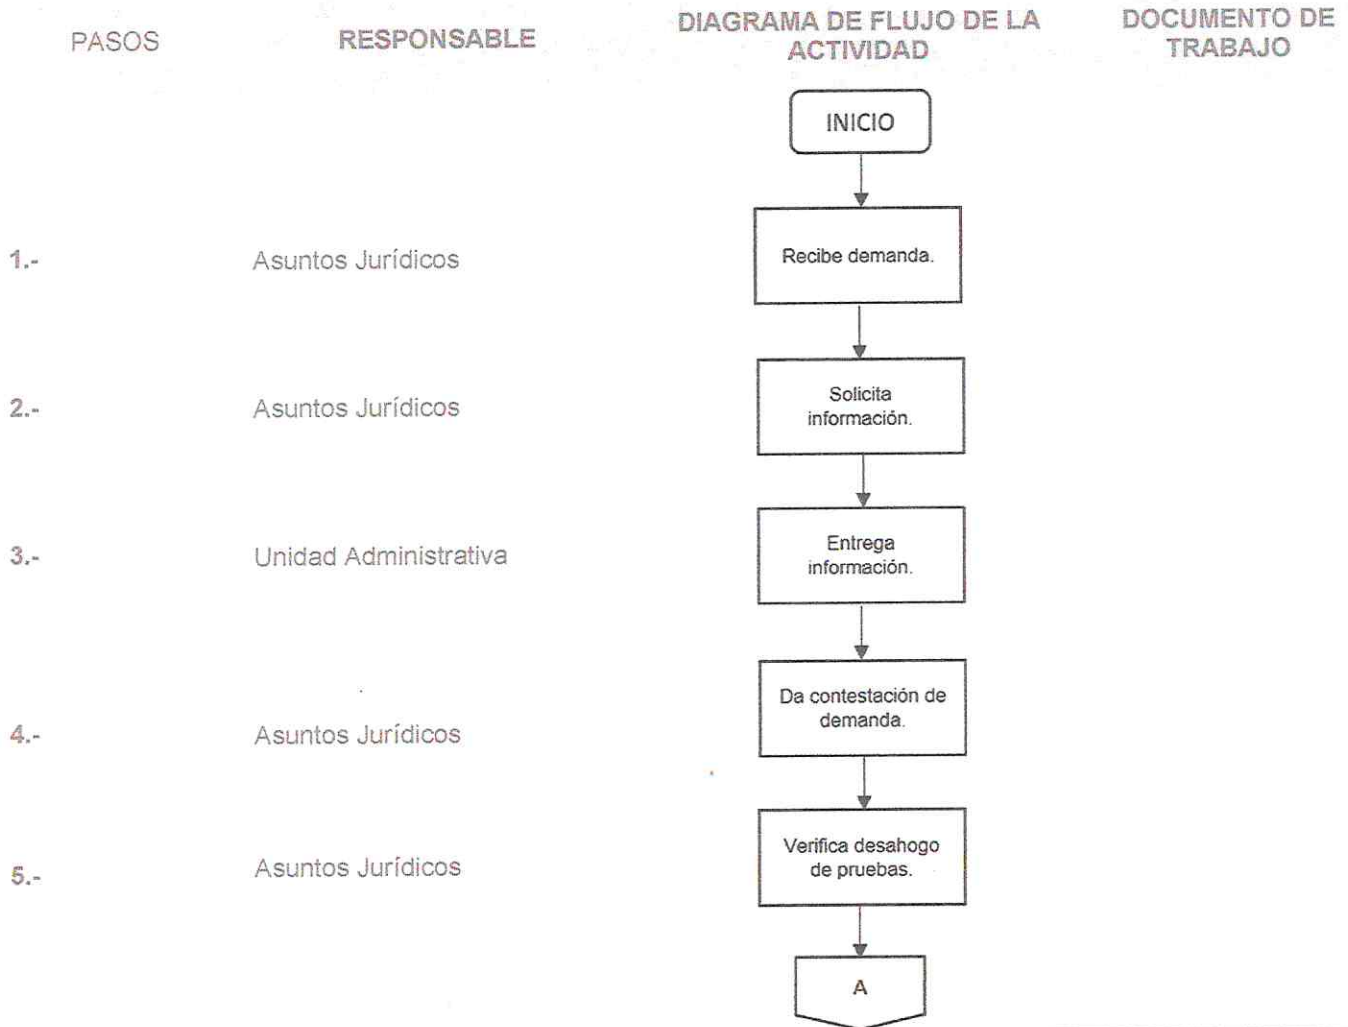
| PASOS | RESPONSABLE | DIAGRAMA DE FLUJO DE LA ACTIVIDAD | DOCUMENTO DE TRABAJO |
|---|---|---|---|
| | | INICIO | |
| 1.- | Asuntos Jurídicos | Recibe demanda. | |
| 2.- | Asuntos Jurídicos | Solicita información. | |
| 3.- | Unidad Administrativa | Entrega información. | |
| 4.- | Asuntos Jurídicos | Da contestación de demanda. | |
| 5.- | Asuntos Jurídicos | Verifica desahogo de pruebas. | |
| | | A | |